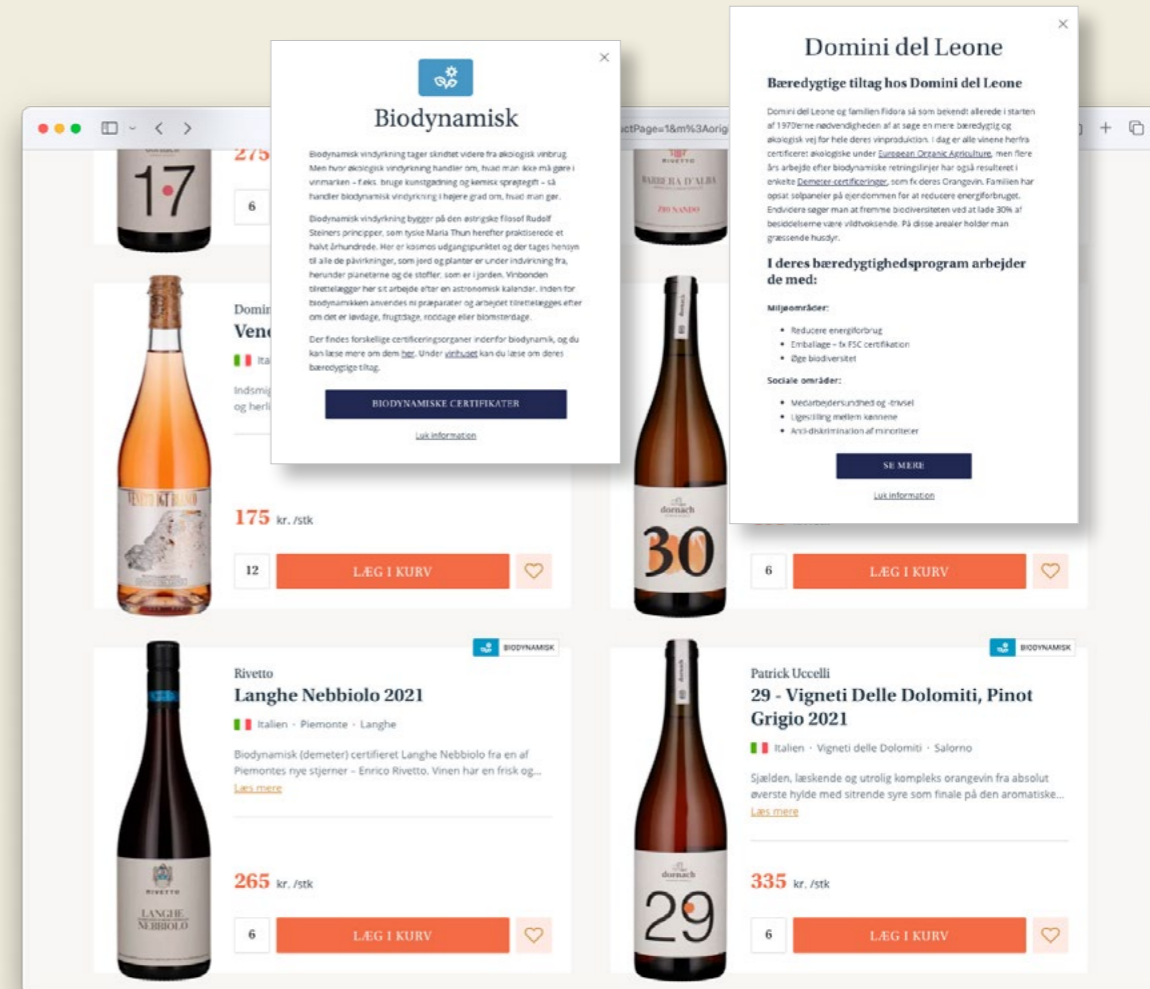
ctPage=1&m%3Aorig

275

17

6

RIVETTO
BARBERA D'ALBA
ZIO NANDO

Biodynamisk

Biodynamisk vindyrkning tager skridtet videre fra økologisk vinbrug. Men hvor økologisk vindyrkning handler om, hvad man ikke må gøre i vinmarken – f.eks. bruge kunstgødning og kemisk sprøjtegift – så handler biodynamisk vindyrkning i højere grad om, hvad man gør.

Biodynamisk vindyrkning bygger på den østrigske filosof Rudolf Steiners principper, som tyske Maria Thun herefter praktiserede et halvt århundrede. Her er kosmos udgangspunktet og der tages hensyn til alle de påvirkninger, som jord og planter er under indvirkning fra, herunder planeterne og de stoffer, som er i jorden. Vinbonden tilrettelægger her sit arbejde efter en astronomisk kalender. Inden for biodynamikken anvendes ni præparater og arbejdet tilrettelægges efter om det er løvdage, frugtdage, roddage eller blomsterdage.

Der findes forskellige certificeringsorganer indenfor biodynamik, og du kan læse mere om dem her. Under vinhuset kan du læse om deres bæredygtige tiltag.

BIODYNAMISKE CERTIFIKATER

Luk information

Domini del Leone

Bæredygtige tiltag hos Domini del Leone

Domini del Leone og familien Fidora så som bekendt allerede i starten af 1970'erne nødvendigheden af at søge en mere bæredygtig og økologisk vej for hele deres vinproduktion. I dag er alle vinene herfra certificeret økologiske under European Organic Agriculture, men flere års arbejde efter biodynamiske retningslinjer har også resulteret i enkelte Demeter-certificeringer, som fx deres Orangevin. Familien har opsat solpaneler på ejendommen for at reducere energiforbruget. Endvidere søger man at fremme biodiversiteten ved at lade 30% af besiddelserne være vildtvoksende. På disse arealer holder man græssende husdyr.

I deres bæredygtighedsprogram arbejder de med:

Miljøområder:

- Reducere energiforbrug
- Emballage – fx FSC certifikation
- Øge biodiversitet

Sociale områder:

- Medarbejdersundhed og -trivsel
- Ligestilling mellem kønnene
- Anti-diskrimination af minoriteter

SE MERE

Luk information

Domi
Vene
Itali
Indsmig
og herli

175 kr. /stk

12

LÆG I KURV

dornach
30

6

LÆG I KURV

BIODYNAMISK

Rivetto
Langhe Nebbiolo 2021

Italien · Piemonte · Langhe

Biodynamisk (demeter) certifieret Langhe Nebbiolo fra en af Piemontes nye stjerner – Enrico Rivetto. Vinen har en frisk og...
Læs mere

RIVETTO
LANGHE NEBBIOLO

265 kr. /stk

6

LÆG I KURV

BIODYNAMISK

Patrick Uccelli
29 - Vigneti Delle Dolomiti, Pinot Grigio 2021

Italien · Vigneti delle Dolomiti · Salorno

Sjælden, læskende og utrolig kompleks orangevin fra absolut øverste hylde med sitrende syre som finale på den aromatiske...
Læs mere

dornach
29

335 kr. /stk

6

LÆG I KURV